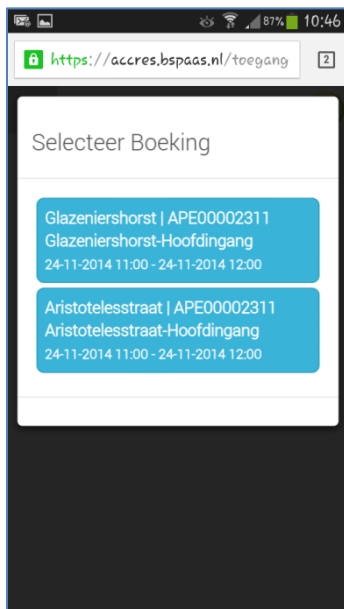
87% 10:46

https://accres.bspaas.nl/toegang 2

Selecteer Boeking

Glazeniershorst | APE00002311
Glazeniershorst-Hoofdingang
24-11-2014 11:00 - 24-11-2014 12:00

Aristotelesstraat | APE00002311
Aristotelesstraat-Hoofdingang
24-11-2014 11:00 - 24-11-2014 12:00